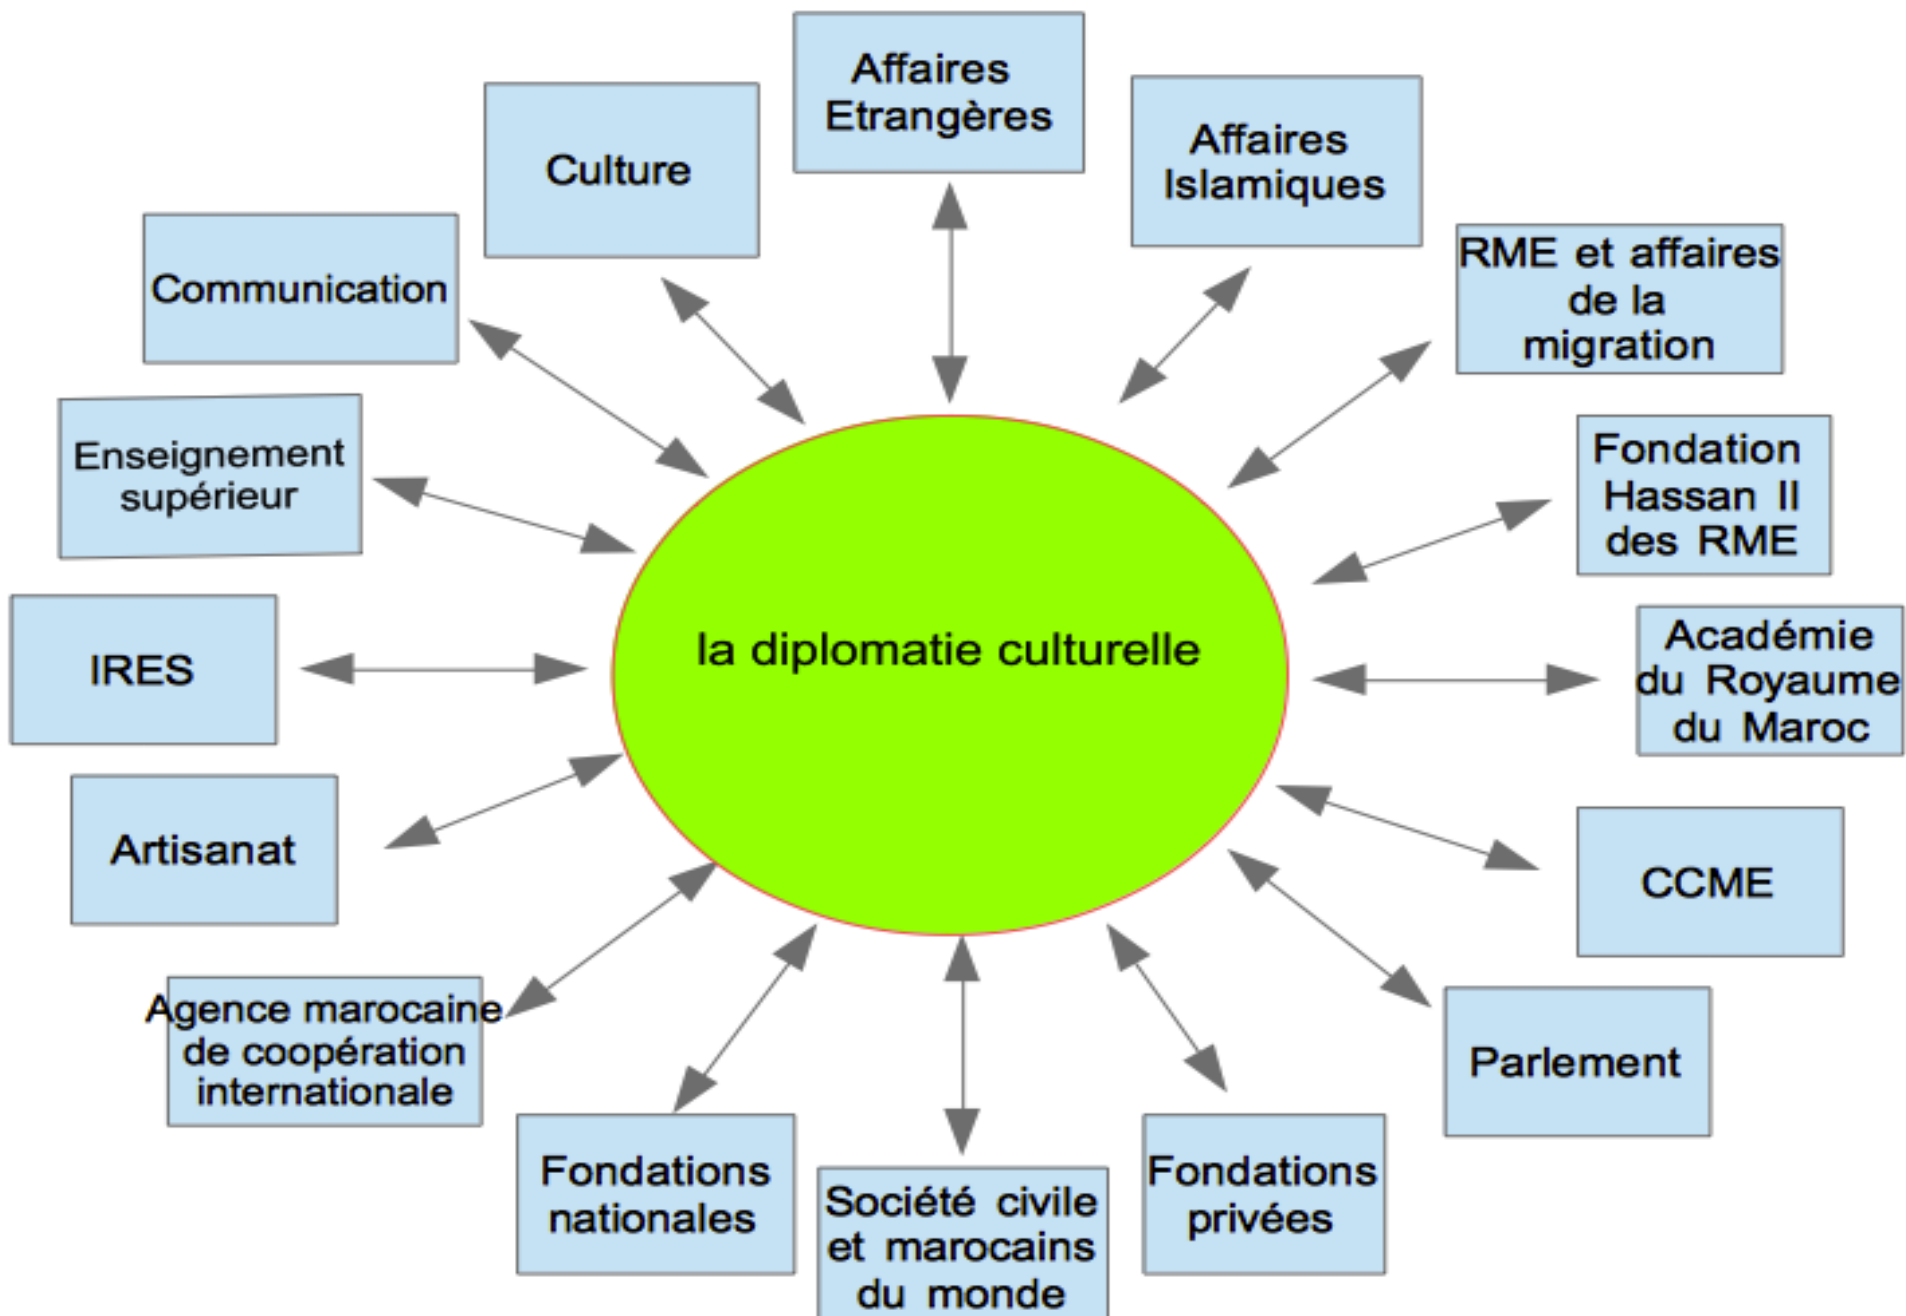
la diplomatie culturelle

Affaires Etrangères

Affaires Islamiques

RME et affaires de la migration

Fondation Hassan II des RME

Académie du Royaume du Maroc

CCME

Parlement

Fondations privées

Société civile et marocains du monde

Fondations nationales

Agence marocaine de coopération internationale

Artisanat

IRES

Enseignement supérieur

Communication

Culture